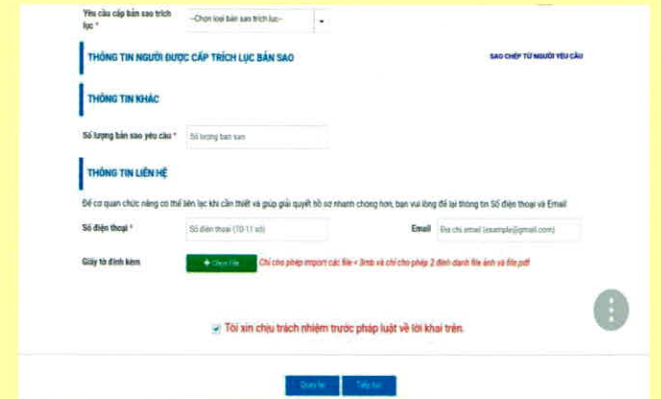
Yêu cầu cấp bản sao trích lục *

--Chọn loại bản sao trích lục--

THÔNG TIN NGƯỜI ĐƯỢC CẤP TRÍCH LỤC BẢN SAO

SAO CHÉP TỪ NGƯỜI YÊU CẦU

THÔNG TIN KHÁC

Số lượng bản sao yêu cầu *

Số lượng bản sao

THÔNG TIN LIÊN HỆ

Để cơ quan chức năng có thể liên lạc khi cần thiết và giúp giải quyết hồ sơ nhanh chóng hơn, bạn vui lòng để lại thông tin Số điện thoại và Email

Số điện thoại *

Số điện thoại (10-11 số)

Email

Địa chỉ email (example@gmail.com)

Giấy tờ đính kèm

+ Chọn File

Chỉ cho phép import các file < 3mb và chỉ cho phép 2 định dạnh file ảnh và file pdf

Tôi xin chịu trách nhiệm trước pháp luật về lời khai trên.

Quay lại

Tiếp tục